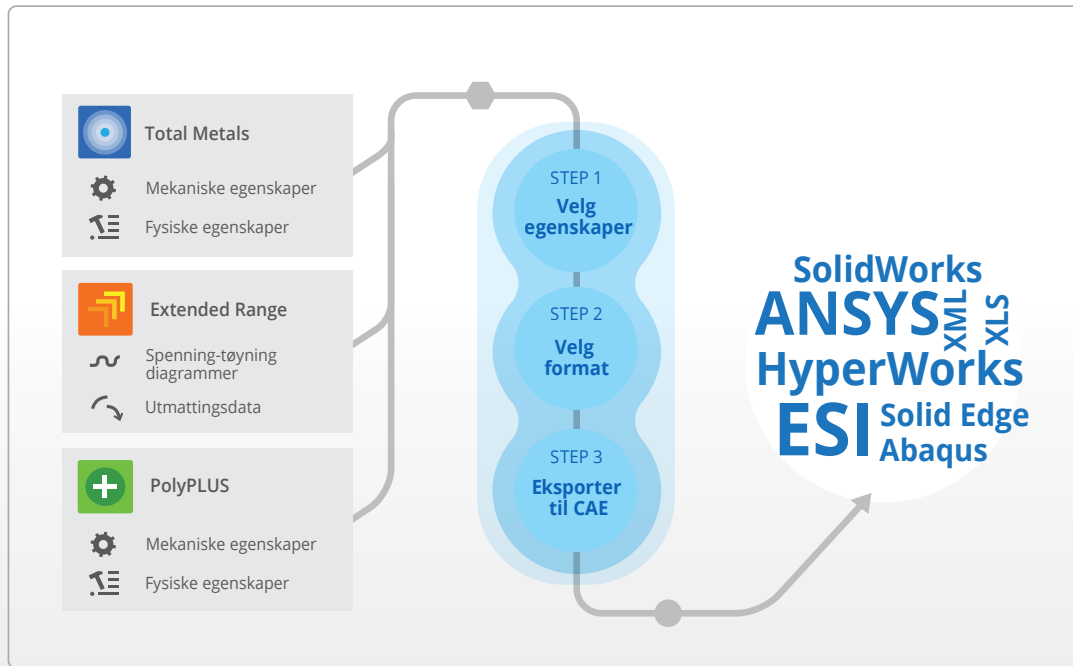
Total Metals

Mekaniske egenskaper

Fysiske egenskaper

Extended Range

Spenning-tøyning diagrammer

Utmattingsdata

PolyPLUS

Mekaniske egenskaper

Fysiske egenskaper

STEP 1
Velg egenskaper

STEP 2
Velg format

STEP 3
Eksporter til CAE

SolidWorks
ANSYS
XML
XLS
HyperWorks
ESI
Solid Edge
Abaqus